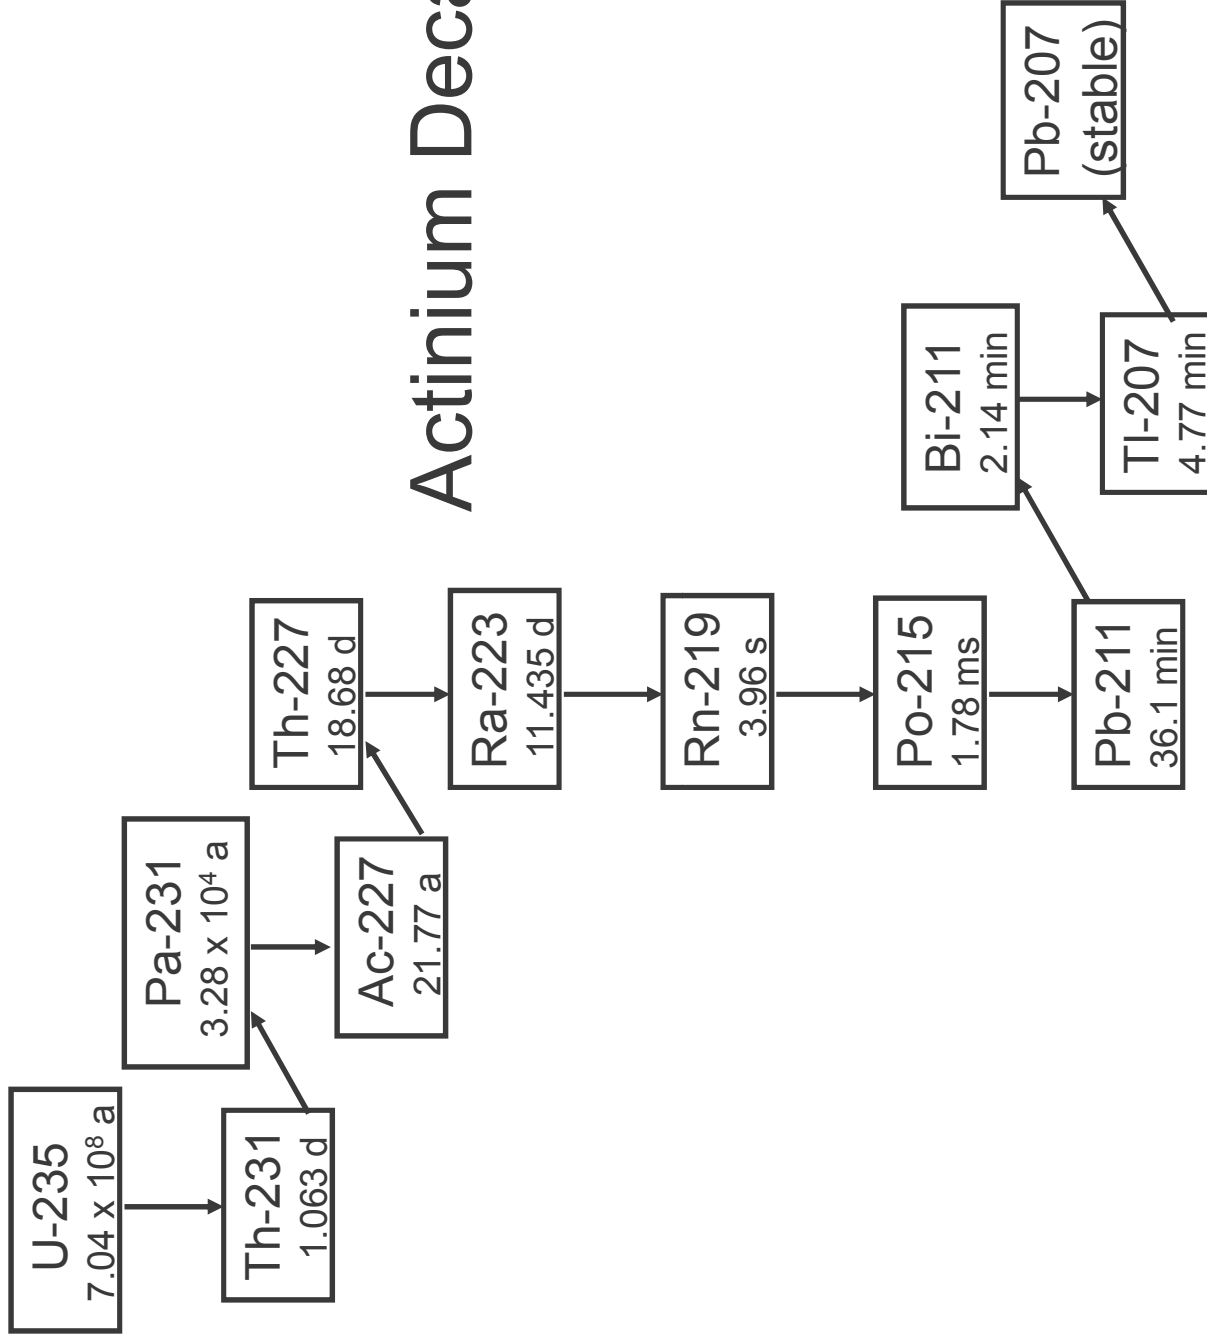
Actinium Dec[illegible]

U-235
$7.04 \times 10^8$ a

Th-231
1.063 d

Pa-231
$3.28 \times 10^4$ a

Ac-227
21.77 a

Th-227
18.68 d

Ra-223
11.435 d

Rn-219
3.96 s

Po-215
1.78 ms

Pb-211
36.1 min

Bi-211
2.14 min

Tl-207
4.77 min

Pb-207
(stable)